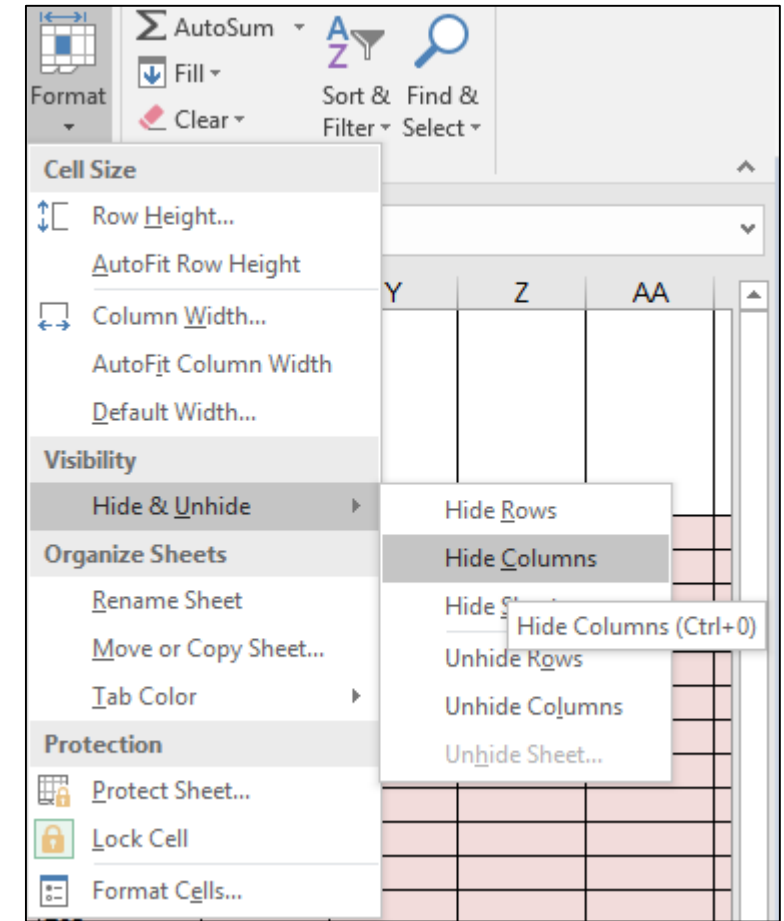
Format

AutoSum

Fill

Clear

Sort & Filter

Find & Select

Cell Size

Row Height...

AutoFit Row Height

Column Width...

AutoFit Column Width

Default Width...

Visibility

Hide & Unhide

Organize Sheets

Rename Sheet

Move or Copy Sheet...

Tab Color

Protection

Protect Sheet...

Lock Cell

Format Cells...

Y

Z

AA

Hide Rows

Hide Columns

Hide S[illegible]

Hide Columns (Ctrl+0)

Unhide Rows

Unhide Columns

Unhide Sheet...